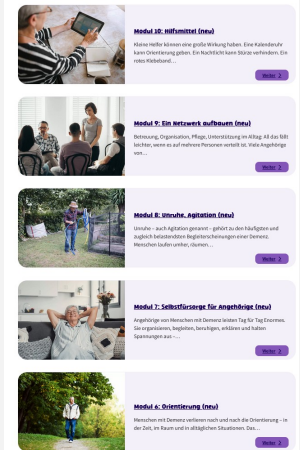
Modul 10: Hilfsmittel (neu)

Kleine Helfer können eine große Wirkung haben. Eine Kalenderuhr kann Orientierung geben. Ein Nachtlicht kann Stürze verhindern. Ein rotes Klebeband…

Weiter

Modul 9: Ein Netzwerk aufbauen (neu)

Betreuung, Organisation, Pflege, Unterstützung im Alltag: All das fällt leichter, wenn es auf mehrere Personen verteilt ist. Viele Angehörige von…

Weiter

Modul 8: Unruhe, Agitation (neu)

Unruhe – auch Agitation genannt – gehört zu den häufigsten und zugleich belastendsten Begleiterscheinungen einer Demenz. Menschen laufen umher, räumen…

Weiter

Modul 7: Selbstfürsorge für Angehörige (neu)

Angehörige von Menschen mit Demenz leisten Tag für Tag Enormes. Sie organisieren, begleiten, beruhigen, erklären und halten Spannungen aus –…

Weiter

Modul 6: Orientierung (neu)

Menschen mit Demenz verlieren nach und nach die Orientierung – in der Zeit, im Raum und in alltäglichen Situationen. Das…

Weiter